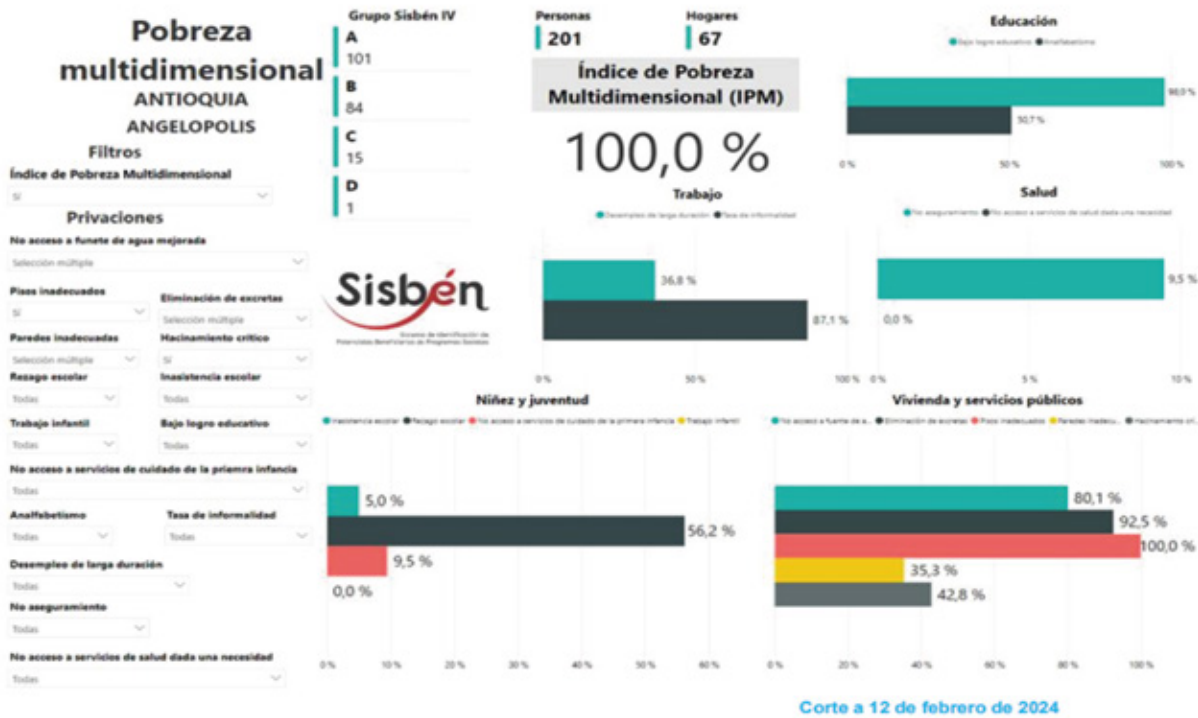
Pobreza multidimensional
ANTIOQUIA
ANGELOPOLIS

Filtros
Índice de Pobreza Multidimensional
Sí

Privaciones
No acceso a funete de agua mejorada
Selección múltiple
Pisos inadecuados
Sí
Eliminación de excretas
Selección múltiple
Paredes inadecuadas
Selección múltiple
Hacinamiento crítico
Sí
Rezago escolar
Todas
Inasistencia escolar
Todas
Trabajo infantil
Todas
Bajo logro educativo
Todas
No acceso a servicios de cuidado de la priemra infancia
Todas
Analfabetismo
Todas
Tasa de informalidad
Todas
Desempleo de larga duración
Todas
No aseguramiento
Todas
No acceso a servicios de salud dada una necesidad
Todas

Grupo Sisbén IV
A
101
B
84
C
15
D
1

Personas
201
Hogares
67

Índice de Pobreza Multidimensional (IPM)
100,0 %

Sisbén
Sistema de Identificación de Potenciales Beneficiarios de Programas Sociales

Educación
Bajo logro educativo
Analfabetismo
98,0 %
50,7 %
0 %
50 %
100 %

Trabajo
Desempleo de larga duración
Tasa de informalidad
36,8 %
87,1 %
0 %
50 %
100 %

Salud
No aseguramiento
No acceso a servicios de salud dada una necesidad
9,5 %
0,0 %
0 %
5 %
10 %

Niñez y juventud
Inasistencia escolar
Rezago escolar
No acceso a servicios de cuidado de la primera infancia
Trabajo infantil
5,0 %
56,2 %
9,5 %
0,0 %
0 %
10 %
20 %
30 %
40 %
50 %
60 %

Vivienda y servicios públicos
No acceso a fuente de a...
Eliminación de excretas
Pisos inadecuados
Paredes inadecu...
Hacinamiento cri...
80,1 %
92,5 %
100,0 %
35,3 %
42,8 %
0 %
20 %
40 %
60 %
80 %
100 %

Corte a 12 de febrero de 2024